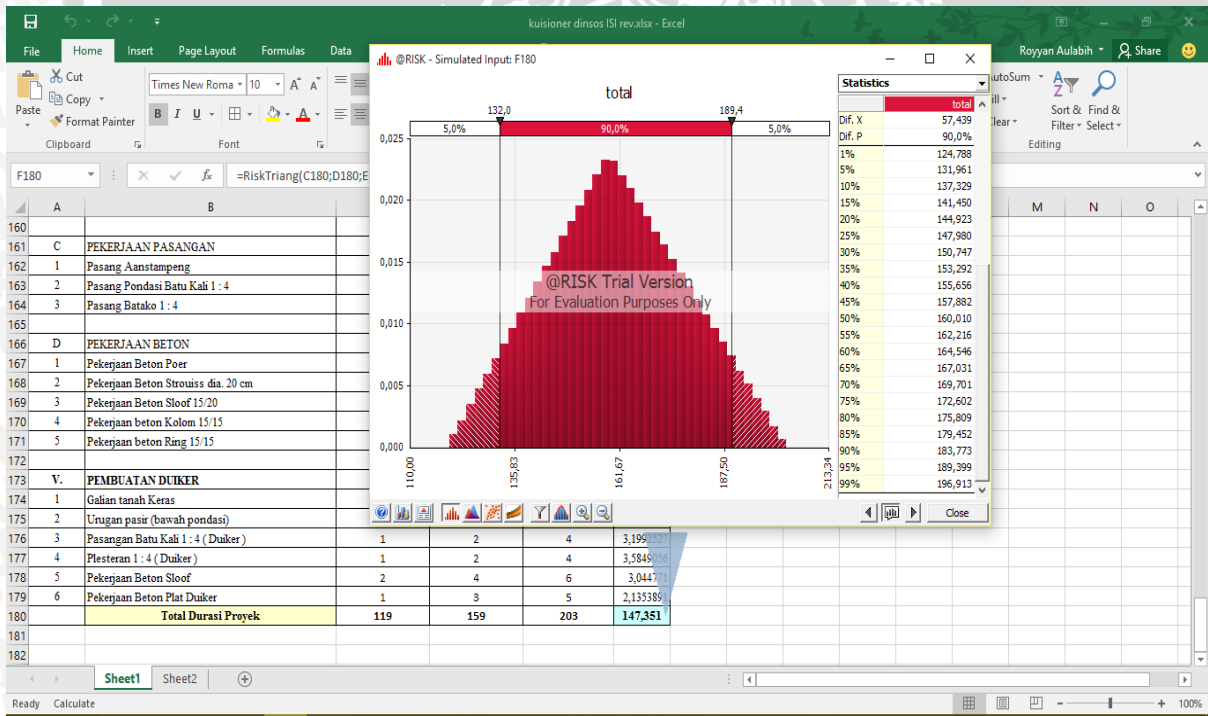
kuisioner dinsos ISI rev.xlsx - Excel

File Home Insert Page Layout Formulas Data

Royyan Aulabih Share

Cut
Copy
Format Painter
Paste
Clipboard

Times New Roma 10
B I U
Font

AutoSum
Fill
Clear
Sort & Filter
Find & Select
Editing

F180 =RiskTriang(C180;D180;E

@RISK - Simulated Input: F180

total

132,0 189,4

5,0% 90,0% 5,0%

0,025
0,020
0,015
0,010
0,005
0,000

@RISK Trial Version
For Evaluation Purposes Only

110,00 135,83 161,67 187,50 213,34

Statistics

| | total |
|---|---|
| Dif. X | 57,439 |
| Dif. P | 90,0% |
| 1% | 124,788 |
| 5% | 131,961 |
| 10% | 137,329 |
| 15% | 141,450 |
| 20% | 144,923 |
| 25% | 147,980 |
| 30% | 150,747 |
| 35% | 153,292 |
| 40% | 155,656 |
| 45% | 157,882 |
| 50% | 160,010 |
| 55% | 162,216 |
| 60% | 164,546 |
| 65% | 167,031 |
| 70% | 169,701 |
| 75% | 172,602 |
| 80% | 175,809 |
| 85% | 179,452 |
| 90% | 183,773 |
| 95% | 189,399 |
| 99% | 196,913 |

Close

| | A | B | | | | F |
|---|---|---|---|---|---|---|
| 160 | | | | | | |
| 161 | C | PEKERJAAN PASANGAN | | | | |
| 162 | 1 | Pasang Aanstampeng | | | | |
| 163 | 2 | Pasang Pondasi Batu Kali 1 : 4 | | | | |
| 164 | 3 | Pasang Batako 1 : 4 | | | | |
| 165 | | | | | | |
| 166 | D | PEKERJAAN BETON | | | | |
| 167 | 1 | Pekerjaan Beton Poer | | | | |
| 168 | 2 | Pekerjaan Beton Strouiss dia. 20 cm | | | | |
| 169 | 3 | Pekerjaan Beton Sloof 15/20 | | | | |
| 170 | 4 | Pekerjaan beton Kolom 15/15 | | | | |
| 171 | 5 | Pekerjaan beton Ring 15/15 | | | | |
| 172 | | | | | | |
| 173 | V. | PEMBUATAN DUIKER | | | | |
| 174 | 1 | Galian tanah Keras | | | | |
| 175 | 2 | Urugan pasir (bawah pondasi) | | | | |
| 176 | 3 | Pasangan Batu Kali 1 : 4 ( Duiker ) | 1 | 2 | 4 | 3,1993527 |
| 177 | 4 | Plesteran 1 : 4 ( Duiker ) | 1 | 2 | 4 | 3,5849056 |
| 178 | 5 | Pekerjaan Beton Sloof | 2 | 4 | 6 | 3,044771 |
| 179 | 6 | Pekerjaan Beton Plat Duiker | 1 | 3 | 5 | 2,135389 |
| 180 | | Total Durasi Proyek | 119 | 159 | 203 | 147,351 |
| 181 | | | | | | |
| 182 | | | | | | |

M N O

Sheet1 Sheet2

Ready Calculate 100%